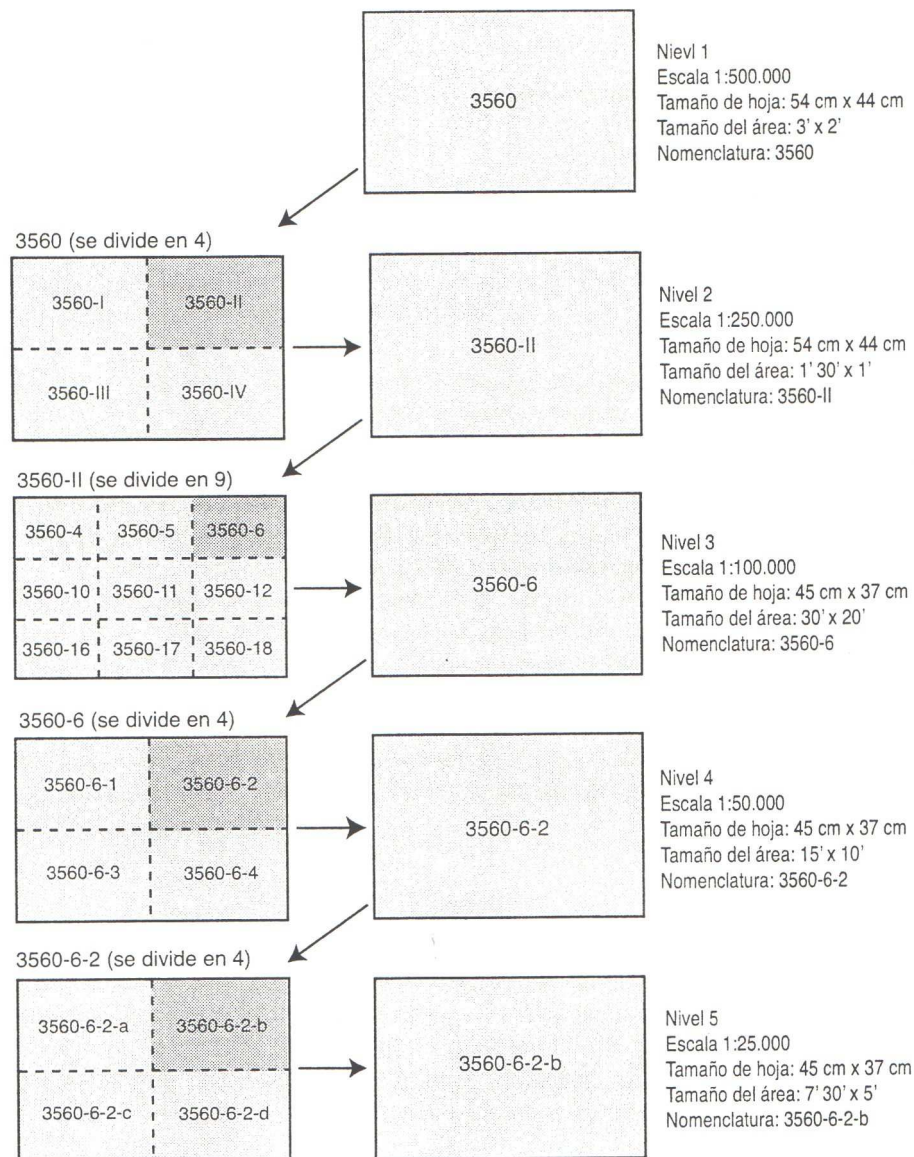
3560

Nievl 1
Escala 1:500.000
Tamaño de hoja: 54 cm x 44 cm
Tamaño del área: 3' x 2'
Nomenclatura: 3560

3560 (se divide en 4)

| 3560-I | 3560-II |
|---|---|
| 3560-III | 3560-IV |

3560-II

Nivel 2
Escala 1:250.000
Tamaño de hoja: 54 cm x 44 cm
Tamaño del área: 1' 30' x 1'
Nomenclatura: 3560-II

3560-II (se divide en 9)

| 3560-4 | 3560-5 | 3560-6 |
|---|---|---|
| 3560-10 | 3560-11 | 3560-12 |
| 3560-16 | 3560-17 | 3560-18 |

3560-6

Nivel 3
Escala 1:100.000
Tamaño de hoja: 45 cm x 37 cm
Tamaño del área: 30' x 20'
Nomenclatura: 3560-6

3560-6 (se divide en 4)

| 3560-6-1 | 3560-6-2 |
|---|---|
| 3560-6-3 | 3560-6-4 |

3560-6-2

Nivel 4
Escala 1:50.000
Tamaño de hoja: 45 cm x 37 cm
Tamaño del área: 15' x 10'
Nomenclatura: 3560-6-2

3560-6-2 (se divide en 4)

| 3560-6-2-a | 3560-6-2-b |
|---|---|
| 3560-6-2-c | 3560-6-2-d |

3560-6-2-b

Nivel 5
Escala 1:25.000
Tamaño de hoja: 45 cm x 37 cm
Tamaño del área: 7' 30' x 5'
Nomenclatura: 3560-6-2-b